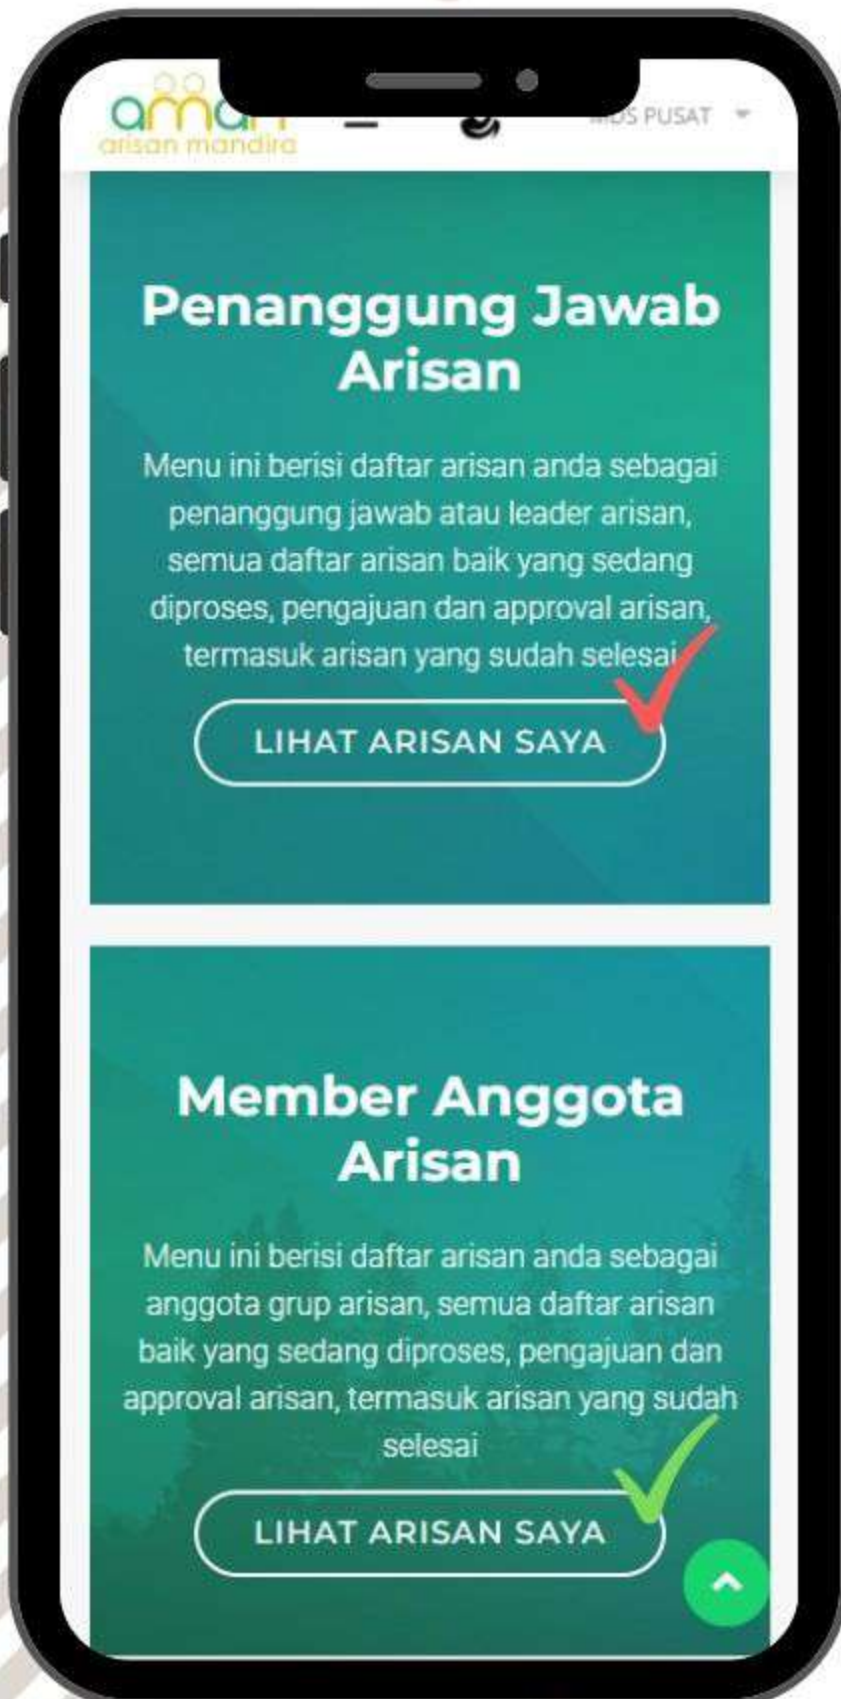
aman
arisan mandira

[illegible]S PUSAT

Penanggung Jawab Arisan

Menu ini berisi daftar arisan anda sebagai penanggung jawab atau leader arisan, semua daftar arisan baik yang sedang diproses, pengajuan dan approval arisan, termasuk arisan yang sudah selesai

LIHAT ARISAN SAYA

Member Anggota Arisan

Menu ini berisi daftar arisan anda sebagai anggota grup arisan, semua daftar arisan baik yang sedang diproses, pengajuan dan approval arisan, termasuk arisan yang sudah selesai

LIHAT ARISAN SAYA